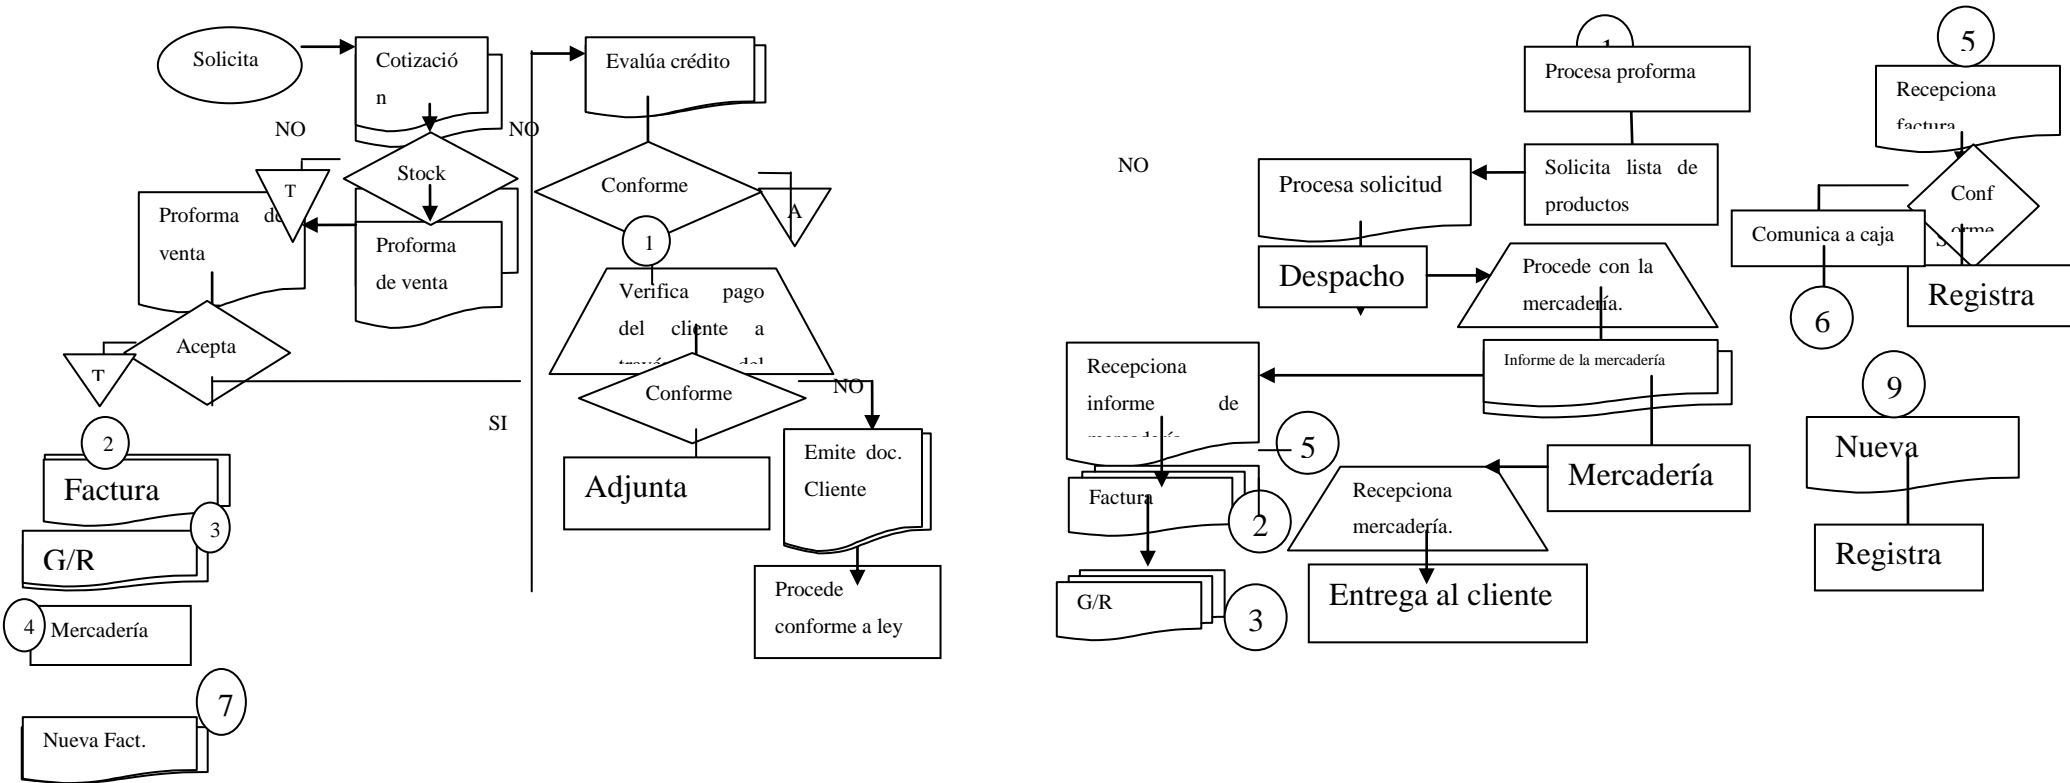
Solicita

Cotización

NO

NO

Stock

T

Proforma de venta

Proforma de venta

Acepta

T

SI

2

Factura

3

G/R

4 Mercadería

7

Nueva Fact.

Evalúa crédito

Conforme

A

1

Verifica pago del cliente a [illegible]

Conforme

NO

Adjunta

Emite doc. Cliente

Procede conforme a ley

1

Procesa proforma

NO

Solicita lista de productos

Procesa solicitud

Despacho

Procede con la mercadería.

Informe de la mercadería

Recepciona informe de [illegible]

5

Factura

2

Mercadería

Recepciona mercadería.

G/R

3

Entrega al cliente

5

Recepciona factura

Conforme

Comunica a caja

S

Registra

6

9

Nueva

Registra